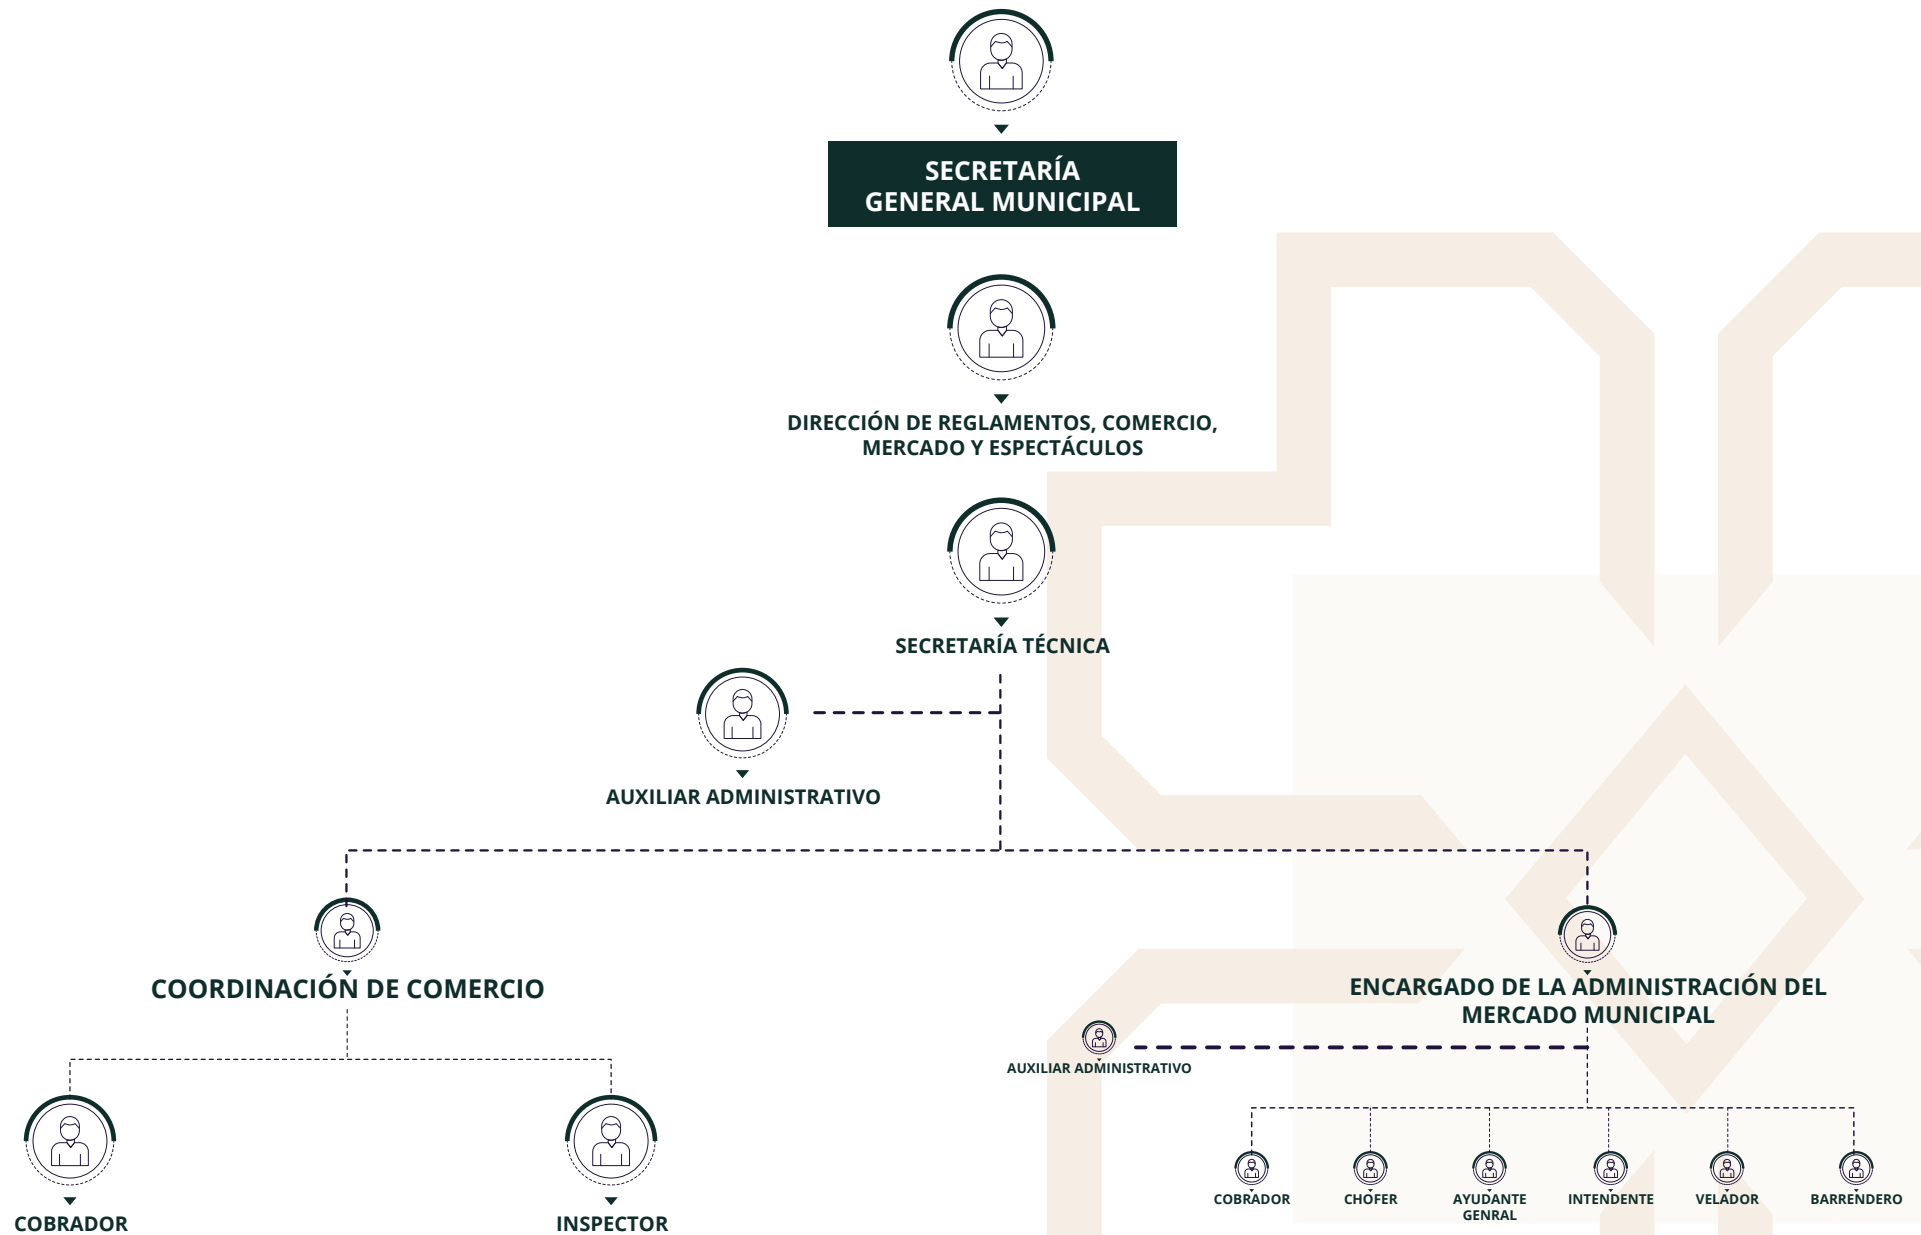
SECRETARÍA GENERAL MUNICIPAL

DIRECCIÓN DE REGLAMENTOS, COMERCIO, MERCADO Y ESPECTÁCULOS

SECRETARÍA TÉCNICA

AUXILIAR ADMINISTRATIVO

COORDINACIÓN DE COMERCIO

ENCARGADO DE LA ADMINISTRACIÓN DEL MERCADO MUNICIPAL

AUXILIAR ADMINISTRATIVO

COBRADOR

INSPECTOR

COBRADOR

CHÓFER

AYUDANTE GENRAL

INTENDENTE

VELADOR

BARRENDERO